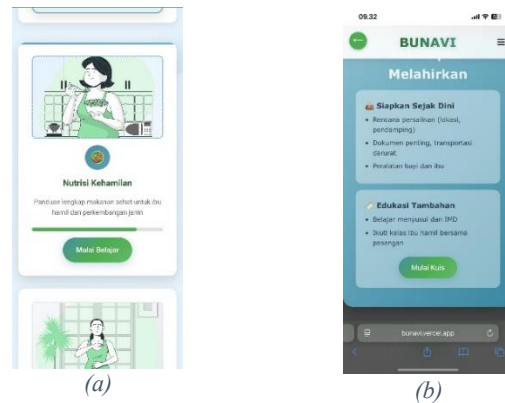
Nutrisi Kehamilan

Panduan lengkap makanan sehat untuk ibu hamil dan perkembangan janin

Mulai Belajar

(a)

09.32

BUNAVI

Melahirkan

Siapkan Sejak Dini

- Rencana persalinan (lokasi, pendamping)
- Dokumen penting, transportasi darurat
- Peralatan bayi dan ibu

Edukasi Tambahan

- Belajar menyusui dan IMD
- Ikuti kelas ibu hamil bersama pasangan

Mulai Kuis

bunavi.vercel.app

(b)